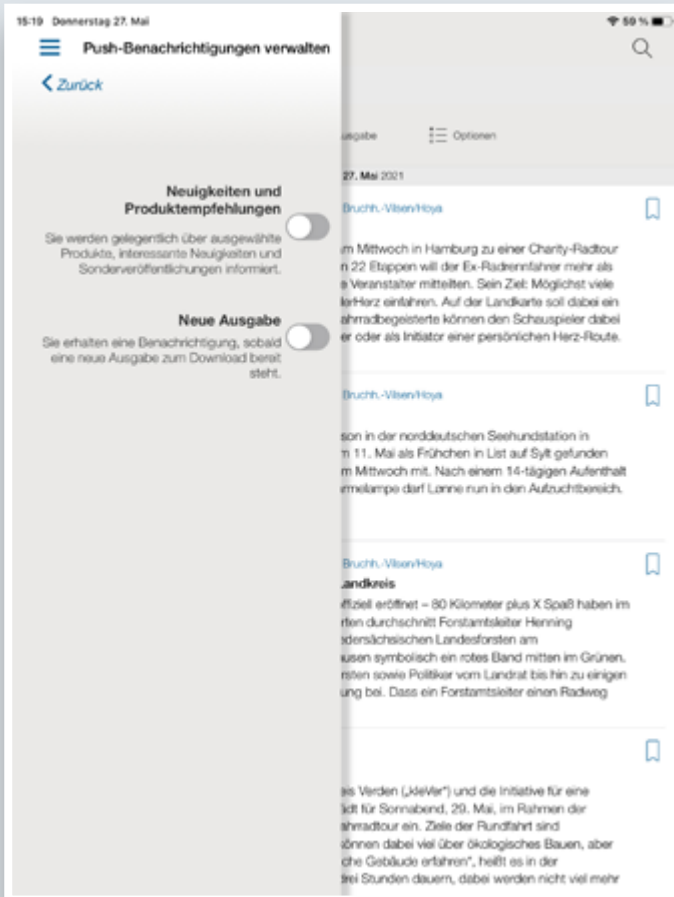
15:19 Donnerstag 27. Mai

59 %

Push-Benachrichtigungen verwalten

Zurück

Neuigkeiten und Produktempfehlungen

Sie werden gelegentlich über ausgewählte Produkte, interessante Neuigkeiten und Sonderveröffentlichungen informiert.

Neue Ausgabe

Sie erhalten eine Benachrichtigung, sobald eine neue Ausgabe zum Download bereit steht.

usgabe

Optionen

27. Mai 2021

Bruchh.-Vilsen/Hoya

m Mittwoch in Hamburg zu einer Charity-Radtour n 22 Etappen will der Ex-Radrennfahrer mehr als e Veranstalter mitteilten. Sein Ziel: Möglichst viele lerHerz einfahren. Auf der Landkarte soll dabei ein ahrradbegeisterte können den Schauspieler dabei er oder als Initiator einer persönlichen Herz-Route.

Bruchh.-Vilsen/Hoya

son in der norddeutschen Seehundstation in m 11. Mai als Frühchen in List auf Sylt gefunden m Mittwoch mit. Nach einem 14-tägigen Aufenthalt rmelampe darf Lønne nun in den Aufzuchtbereich.

Bruchh.-Vilsen/Hoya

Landkreis

ffiziell eröffnet – 80 Kilometer plus X Spaß haben im rten durchschnitt Forstamtsleiter Henning dersächsischen Landesforsten am usen symbolisch ein rotes Band mitten im Grünen. rsten sowie Politiker vom Landrat bis hin zu einigen ung bei. Dass ein Forstamtsleiter einen Radweg

es Verden („kleVer") und die Initiative für eine dt für Sonnabend, 29. Mai, im Rahmen der ahrradtour ein. Ziele der Rundfahrt sind önnen dabei viel über ökologisches Bauen, aber che Gebäude erfahren", heißt es in der drei Stunden dauern, dabei werden nicht viel mehr